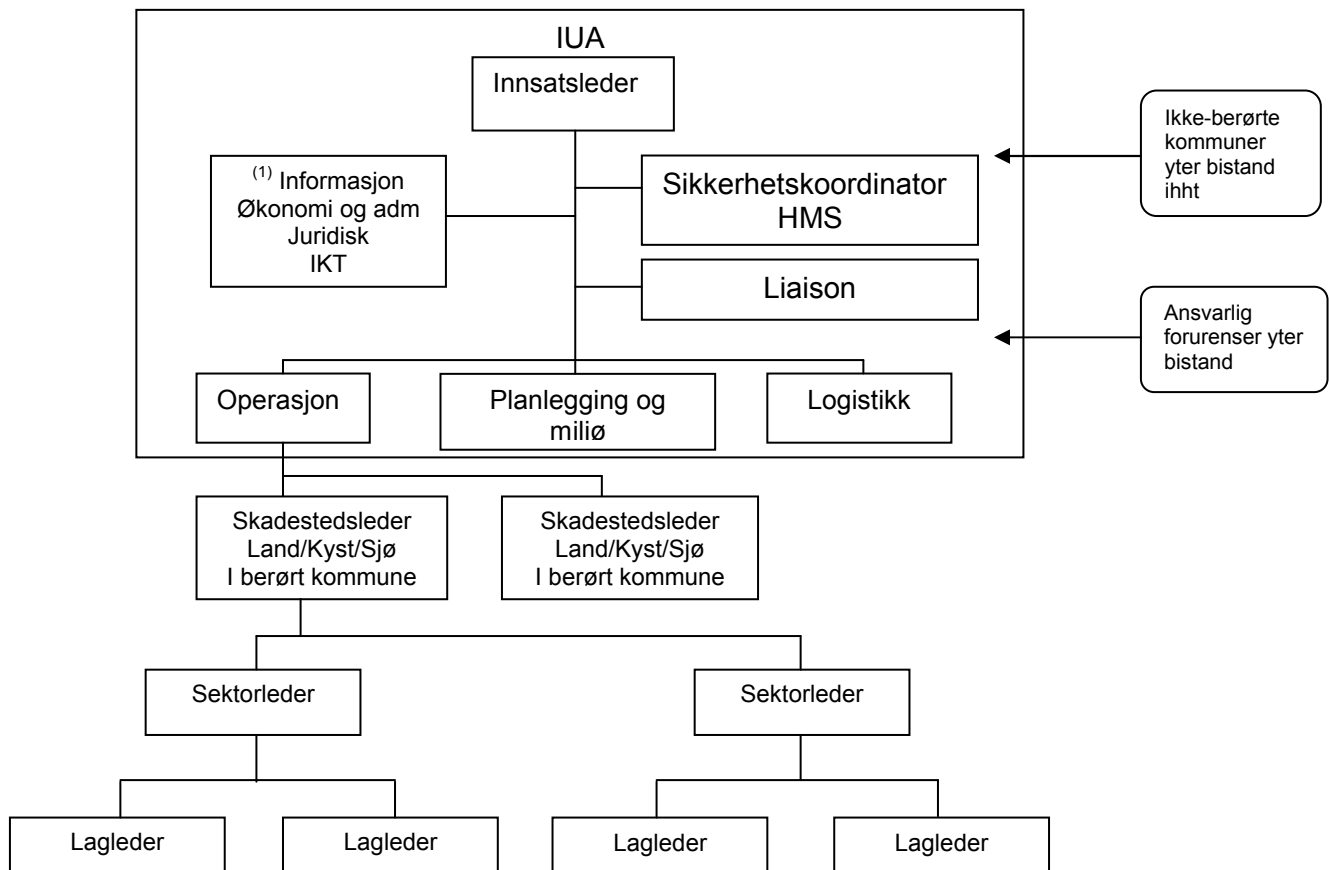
IUA

Innsatsleder

$^{(1)}$ Informasjon
Økonomi og adm
Juridisk
IKT

Sikkerhetskoordinator
HMS

Liaison

Ikke-berørte kommuner yter bistand ihht

Ansvarlig forurenser yter bistand

Operasjon

Planlegging og miliø

Logistikk

Skadestedsleder
Land/Kyst/Sjø
I berørt kommune

Skadestedsleder
Land/Kyst/Sjø
I berørt kommune

Sektorleder

Sektorleder

Lagleder

Lagleder

Lagleder

Lagleder